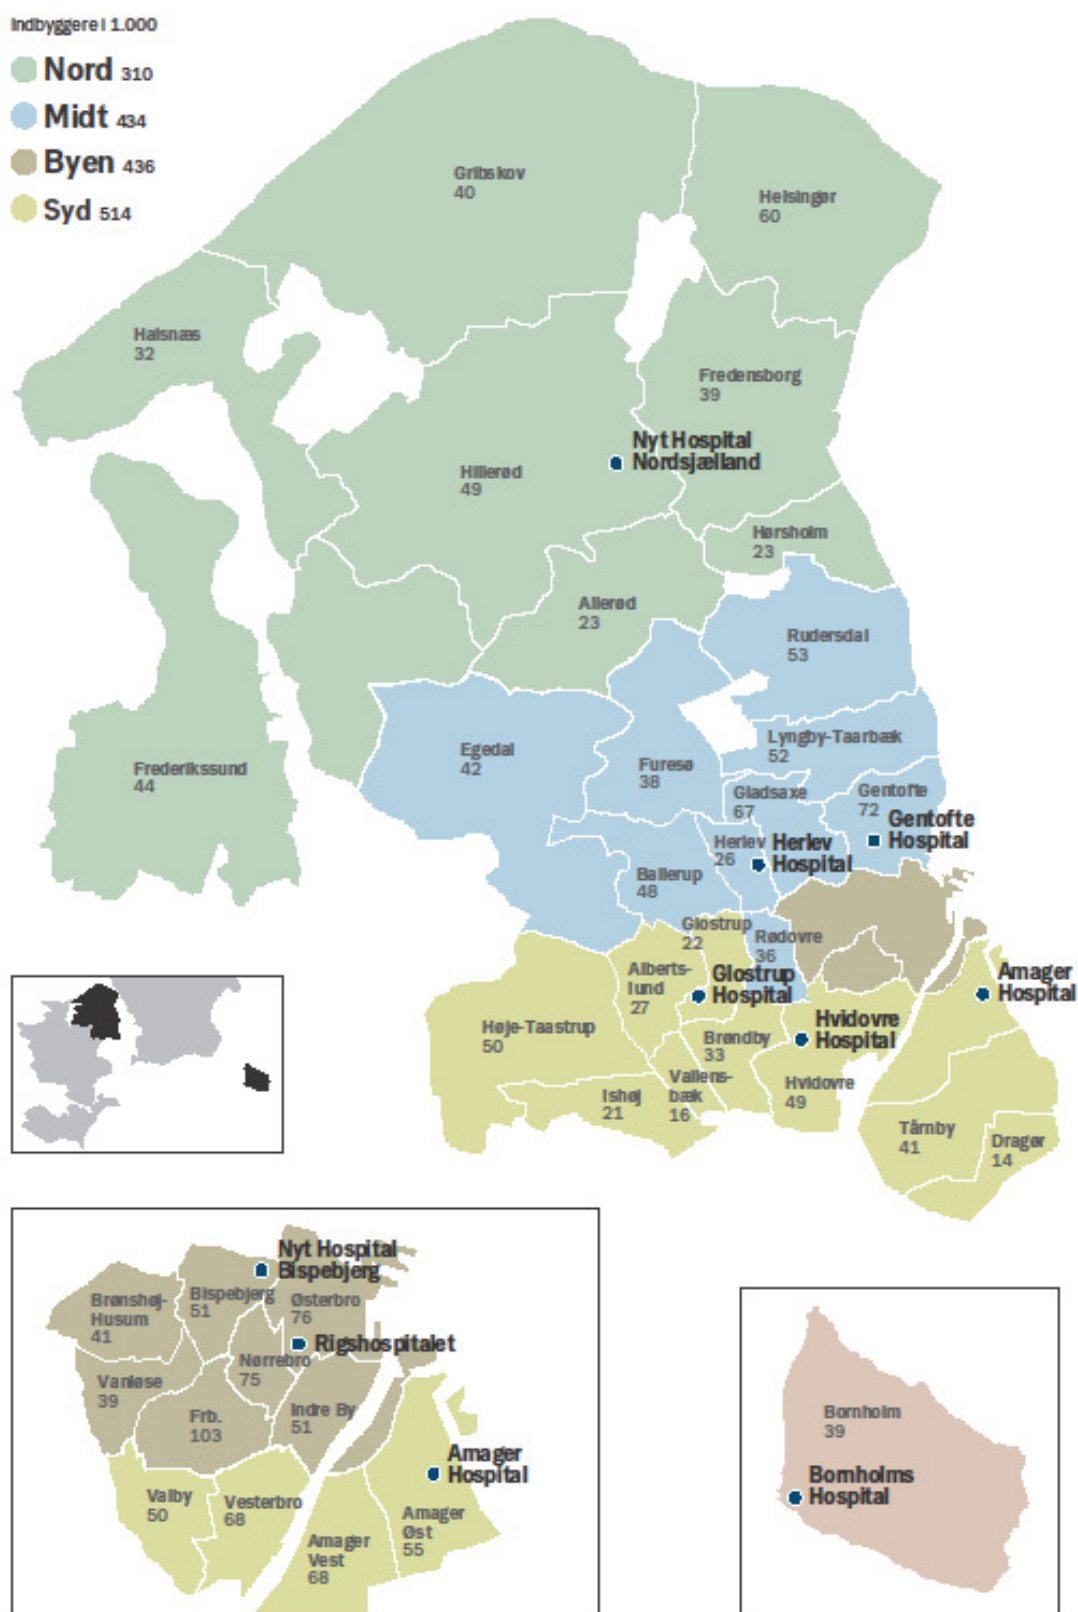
Indbyggere i 1.000
Nord 310
Midt 434
Byen 436
Syd 514

Gribskov 40
Helsingør 60
Halsnæs 32
Fredensborg 39
Nyt Hospital Nordsjælland
Hillerød 49
Hørsholm 23
Allerød 23
Rudersdal 53
Egedal 42
Furesø 38
Lyngby-Taarbæk 52
Frederikssund 44
Gladsaxe 67
Gentofte 72
Gentofte Hospital
Herlev 26
Herlev Hospital
Ballerup 48
Glostrup 22
Rødovre 36
Albertslund 27
Glostrup Hospital
Amager Hospital
Høje-Taastrup 50
Hvidovre Hospital
Brøndby 33
Vallensbæk 16
Ishøj 21
Hvidovre 49
Tårnby 41
Dragør 14

Nyt Hospital Bispebjerg
Brønshøj-Husum 41
Bispebjerg 51
Østerbro 76
Rigshospitalet
Nørrebro 75
Vanløse 39
Frb. 103
Indre By 51
Amager Hospital
Valby 50
Vesterbro 68
Amager Øst 55
Amager Vest 68

Bornholm 39
Bornholms Hospital